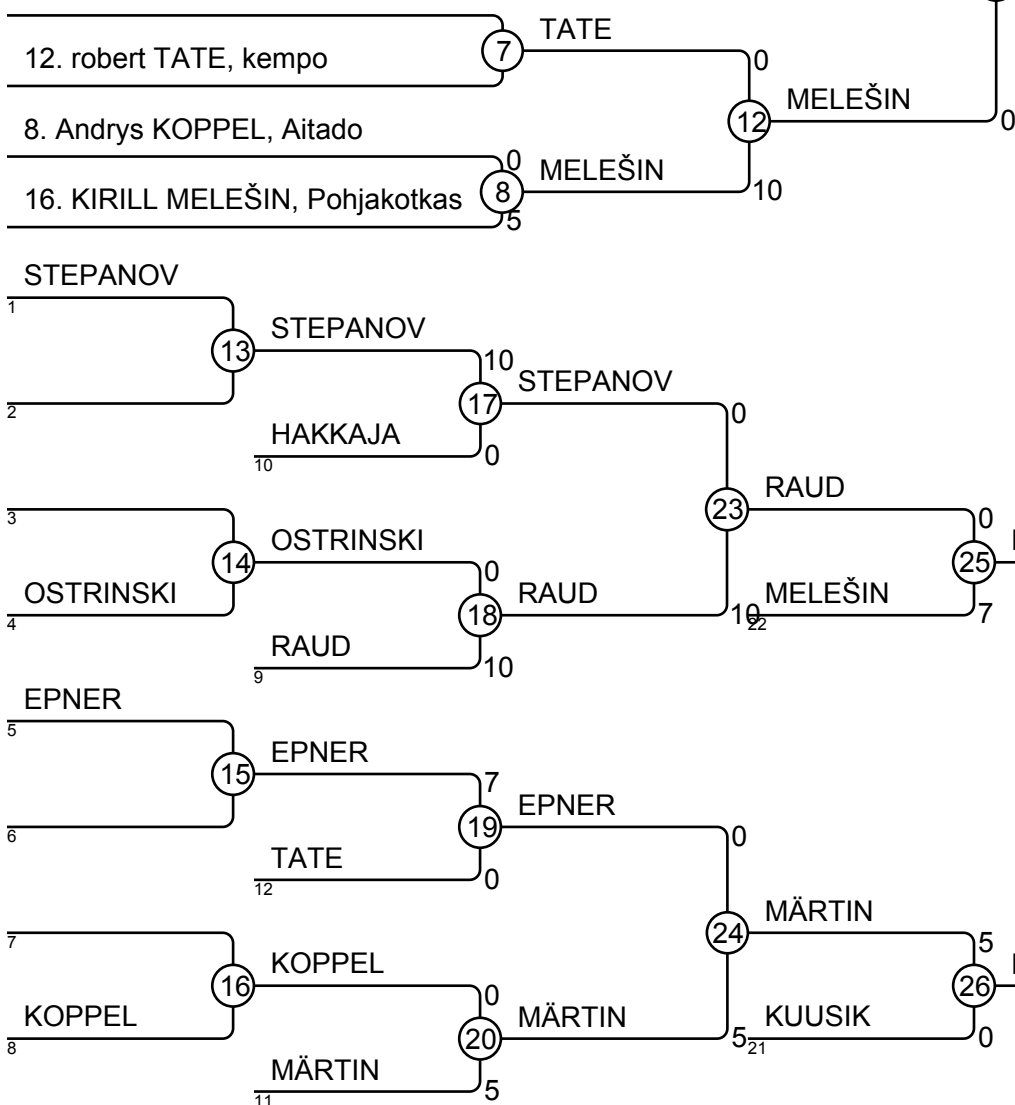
12. robert TATE, kempo
7
TATE
0
12
MELEŠIN
0
8. Andrys KOPPEL, Aitado
0
8
MELEŠIN
10
16. KIRILL MELEŠIN, Pohjakotkas
5

STEPANOV
1
13
STEPANOV
10
2
17
STEPANOV
0
HAKKAJA
0
10
23
RAUD
0
3
25
14
OSTRINSKI
0
OSTRINSKI
18
RAUD
10
MELEŠIN
7
4
22
RAUD
10
9

EPNER
5
15
EPNER
7
6
19
EPNER
0
TATE
0
12
24
MÄRTIN
5
7
26
16
KOPPEL
0
KOPPEL
20
MÄRTIN
5
KUUSIK
0
8
21
MÄRTIN
5
11